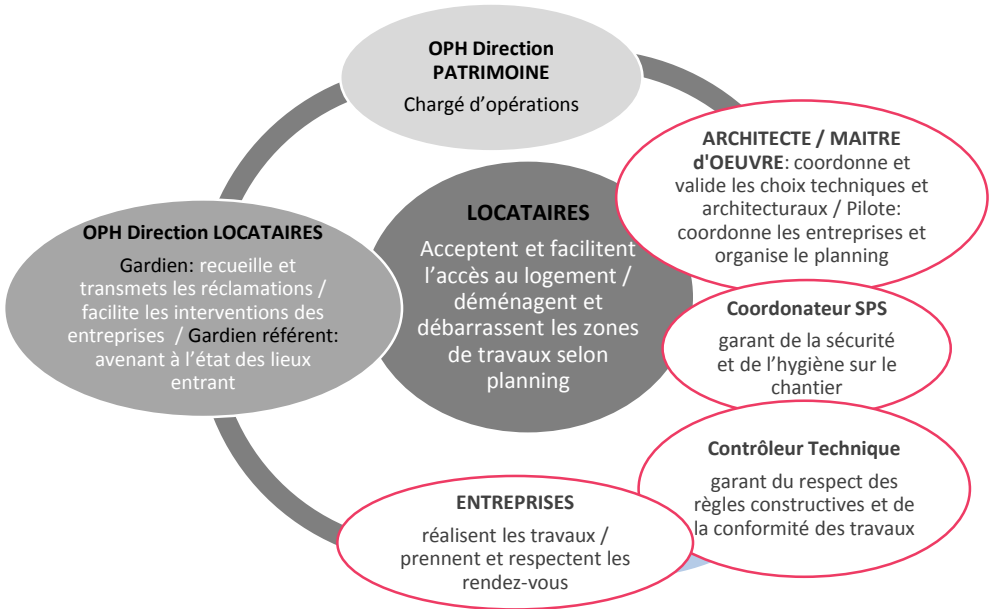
OPH Direction PATRIMOINE

Chargé d'opérations

ARCHITECTE / MAITRE d'OEUVRE: coordonne et valide les choix techniques et architecturaux / Pilote: coordonne les entreprises et organise le planning

LOCATAIRES

Acceptent et facilitent l'accès au logement / déménagent et débarrassent les zones de travaux selon planning

OPH Direction LOCATAIRES

Gardien: recueille et transmets les réclamations / facilite les interventions des entreprises / Gardien référent: avenant à l'état des lieux entrant

Coordonateur SPS

garant de la sécurité et de l'hygiène sur le chantier

Contrôleur Technique

garant du respect des règles constructives et de la conformité des travaux

ENTREPRISES

réalisent les travaux / prennent et respectent les rendez-vous